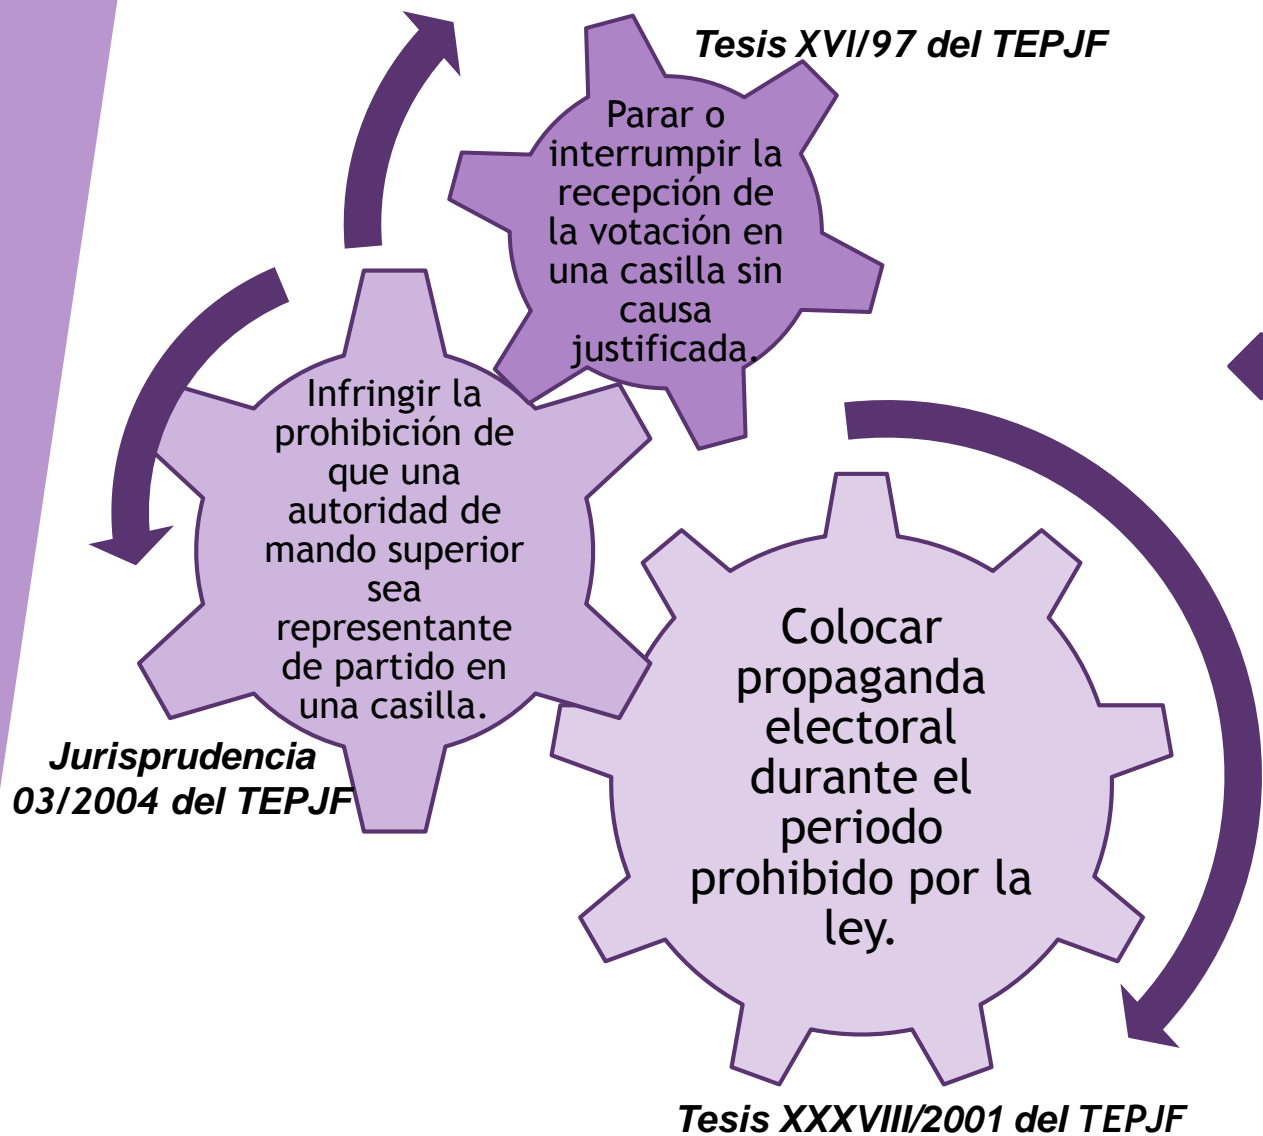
Tesis XVI/97 del TEPJF

Parar o interrumpir la recepción de la votación en una casilla sin causa justificada.

Infringir la prohibición de que una autoridad de mando superior sea representante de partido en una casilla.

Jurisprudencia 03/2004 del TEPJF

Colocar propaganda electoral durante el periodo prohibido por la ley.

Tesis XXXVIII/2001 del TEPJF